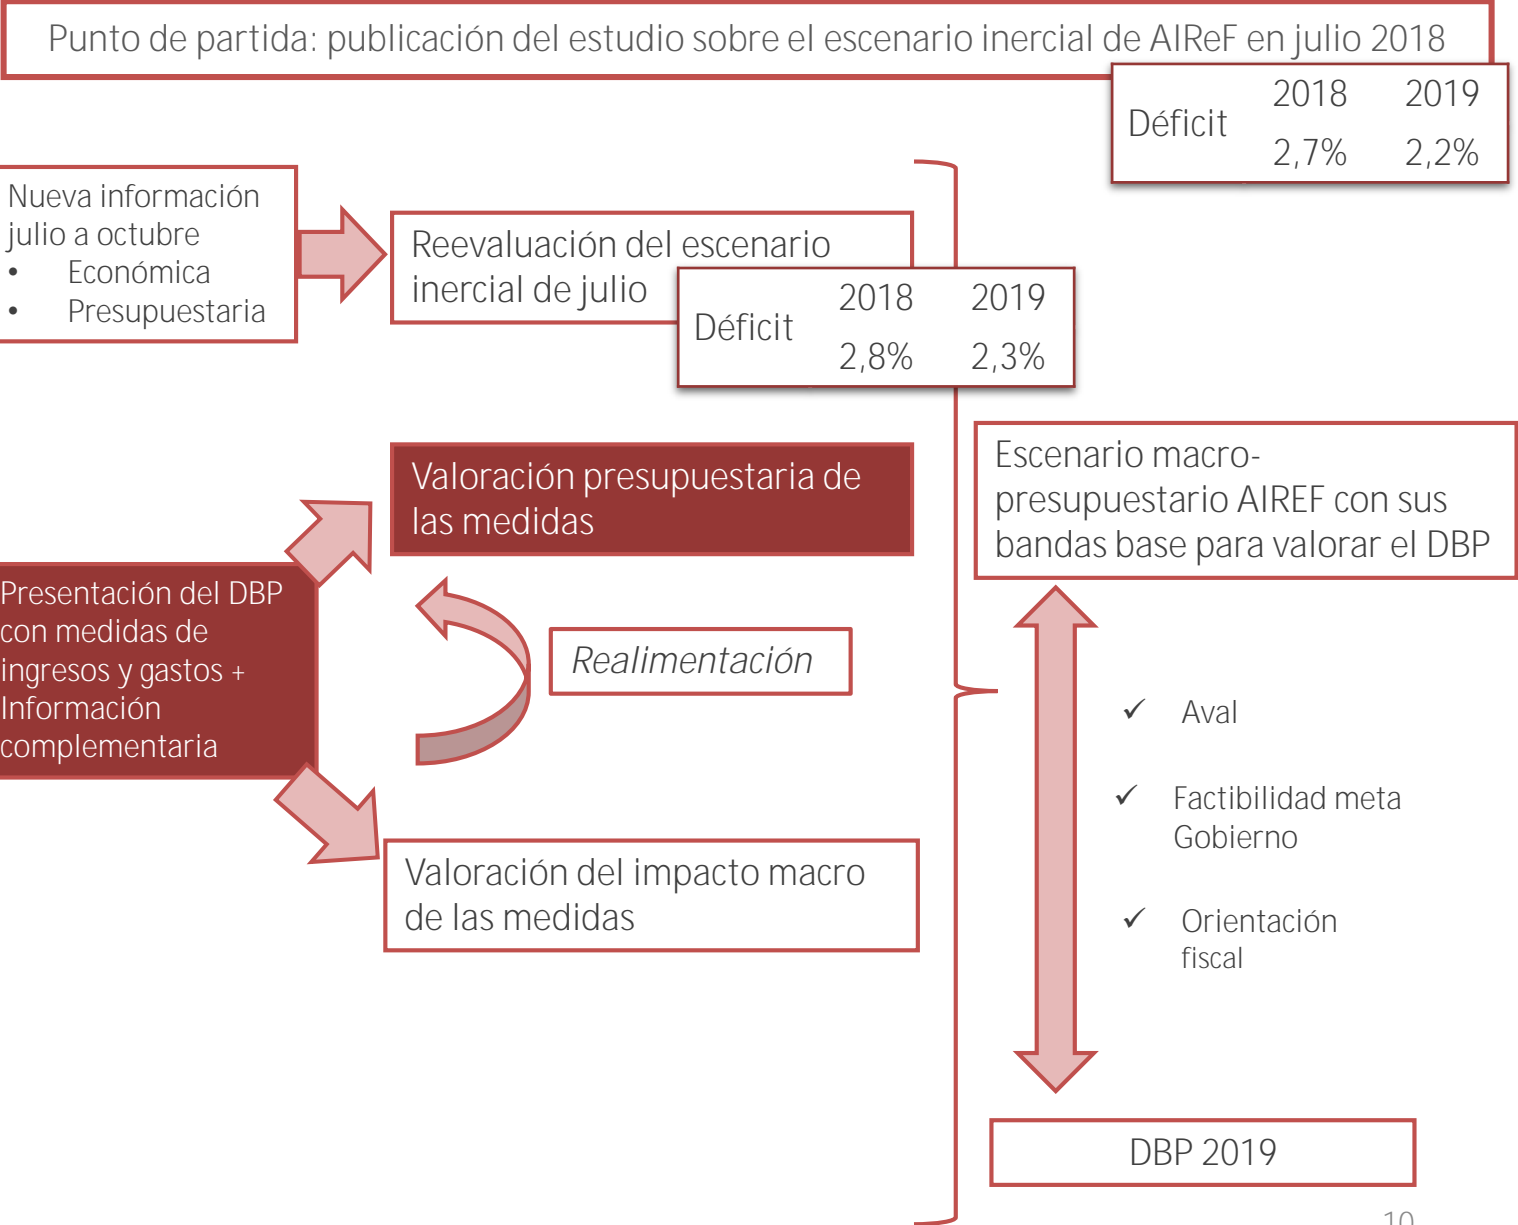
Punto de partida: publicación del estudio sobre el escenario inercial de AIReF en julio 2018

| Déficit | 2018 | 2019 |
|---|---|---|
| | 2,7% | 2,2% |

Nueva información julio a octubre
• Económica
• Presupuestaria

Reevaluación del escenario inercial de julio

| Déficit | 2018 | 2019 |
|---|---|---|
| | 2,8% | 2,3% |

Valoración presupuestaria de las medidas

Presentación del DBP con medidas de ingresos y gastos + Información complementaria

Realimentación

Valoración del impacto macro de las medidas

Escenario macro-presupuestario AIREF con sus bandas base para valorar el DBP

✓ Aval

✓ Factibilidad meta Gobierno

✓ Orientación fiscal

DBP 2019

10